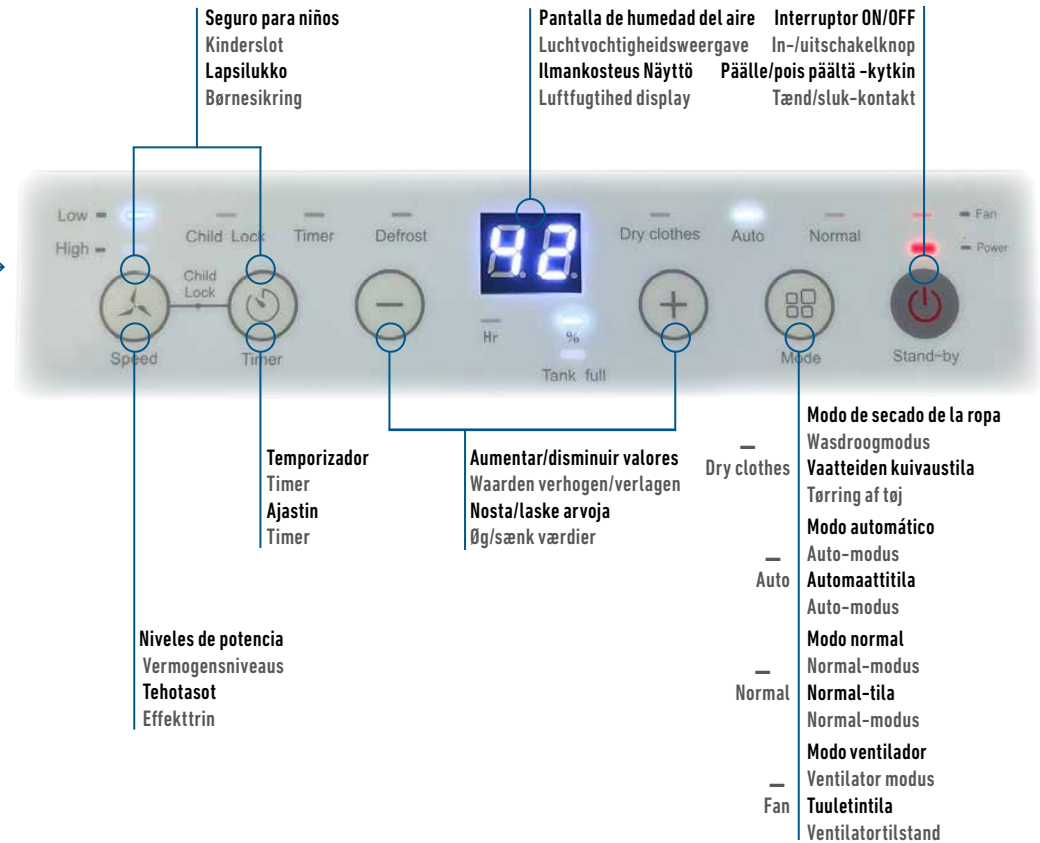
Seguro para niños
Kinderslot
Lapsilukko
Børnesikring

Pantalla de humedad del aire
Luchtvochtigheidsweergave
Ilmankosteus Näyttö
Luftfugtihed display

Interruptor ON/OFF
In-/uitschakelknop
Päälle/pois päältä -kytkin
Tænd/sluk-kontakt

Low
High
Child Lock
Timer
Defrost
42
Dry clothes
Auto
Normal
Fan
Power
Child Lock
Hr
%
Tank full
Speed
Timer
Mode
Stand-by

Temporizador
Timer
Ajastin
Timer

Aumentar/disminuir valores
Waarden verhogen/verlagen
Nosta/laske arvoja
Øg/sænk værdier

Dry clothes
Modo de secado de la ropa
Wasdroogmodus
Vaatteiden kuivaustila
Tørring af tøj

Auto
Modo automático
Auto-modus
Automaattitila
Auto-modus

Normal
Modo normal
Normal-modus
Normal-tila
Normal-modus

Fan
Modo ventilador
Ventilator modus
Tuuletintila
Ventilatortilstand

Niveles de potencia
Vermogensniveaus
Tehotasot
Effekttrin